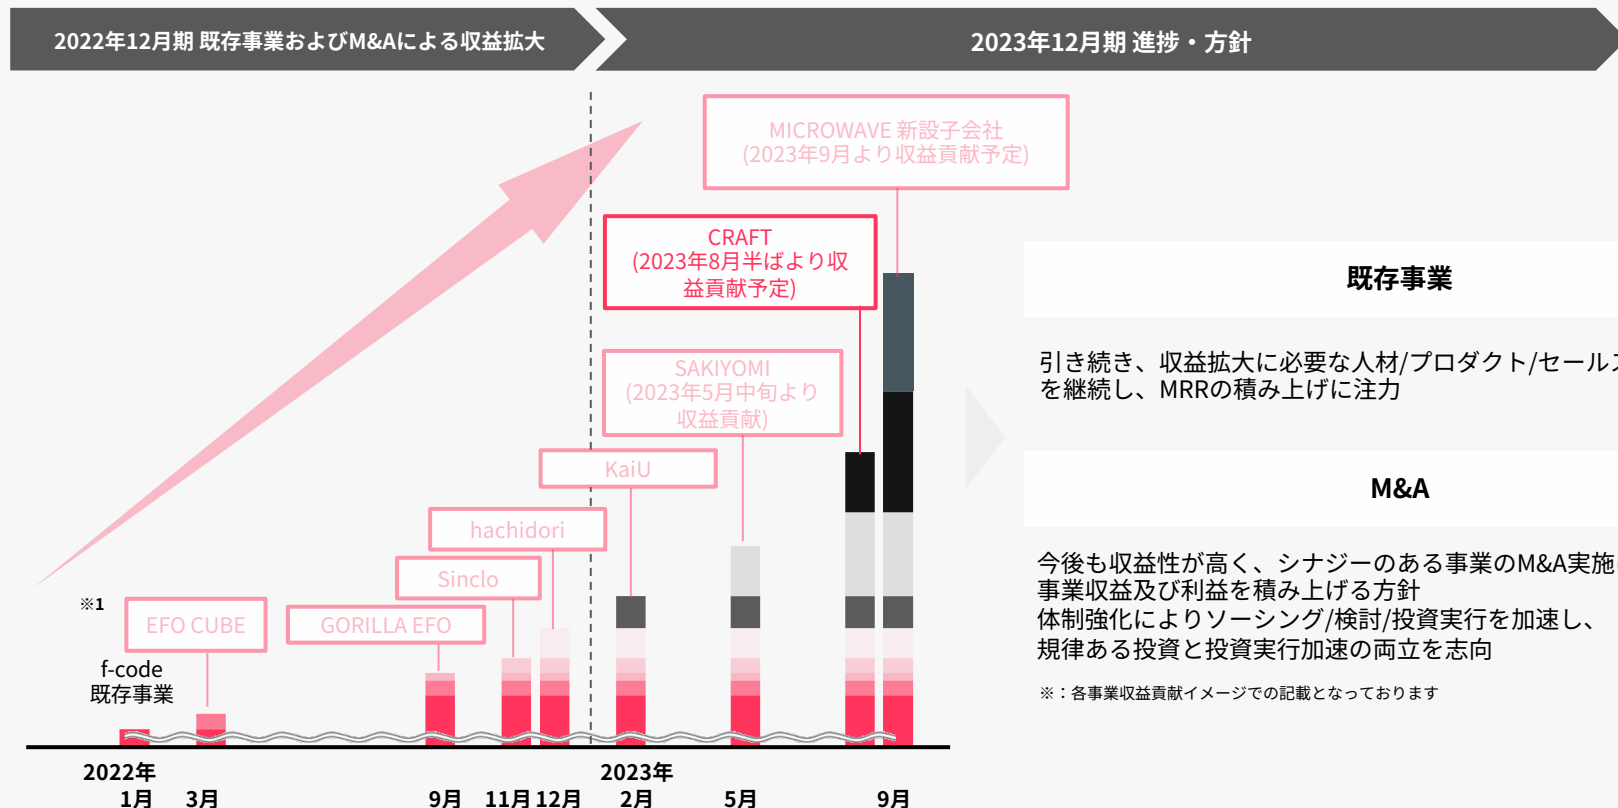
2022年12月期 既存事業およびM&Aによる収益拡大

2023年12月期 進捗・方針

MICROWAVE 新設子会社
(2023年9月より収益貢献予定)

CRAFT
(2023年8月半ばより収益貢献予定)

SAKIYOMI
(2023年5月中旬より収益貢献)

KaiU

hachidori

Sinclo

※1

EFO CUBE

GORILLA EFO

f-code
既存事業

2022年
1月 3月 9月 11月 12月

2023年
2月 5月 9月

既存事業

引き続き、収益拡大に必要な人材/プロダクト/セールス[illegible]
を継続し、MRRの積み上げに注力

M&A

今後も収益性が高く、シナジーのある事業のM&A実施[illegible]
事業収益及び利益を積み上げる方針
体制強化によりソーシング/検討/投資実行を加速し、
規律ある投資と投資実行加速の両立を志向

※：各事業収益貢献イメージでの記載となっております